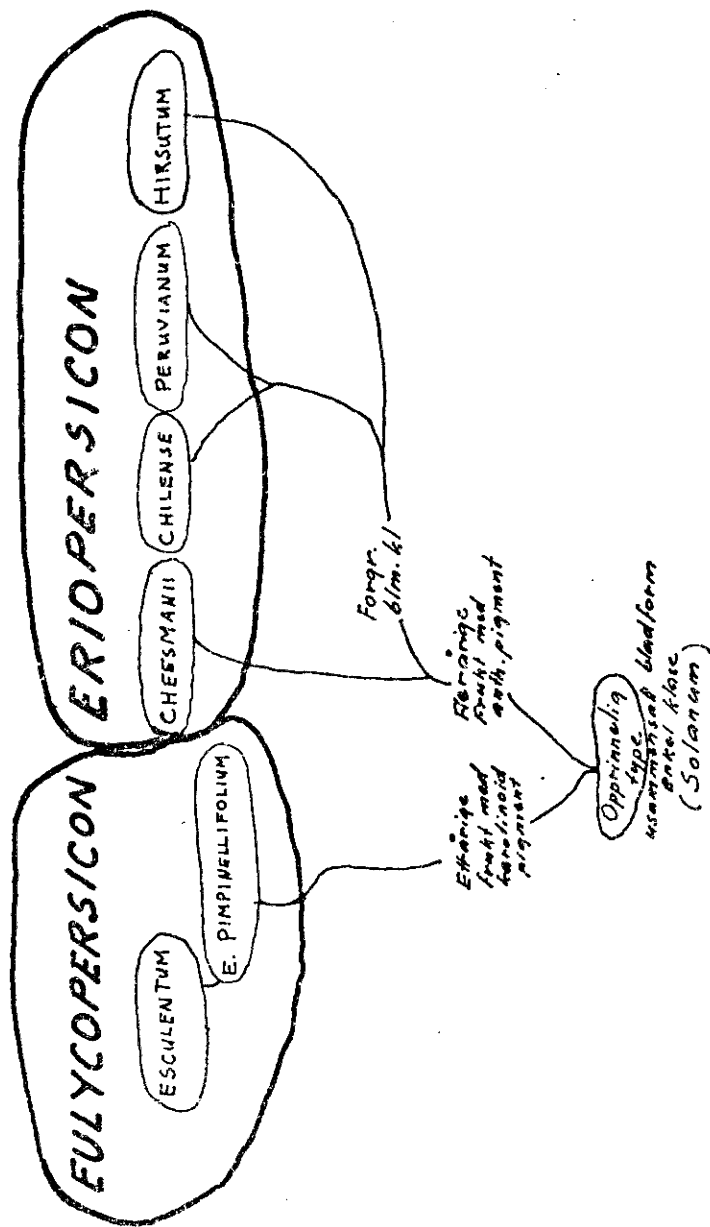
EULYCOPERSICON

ESCULENTUM

E. PIMPINELLIFOLIUM

ERIOPERSICON

CHEESMANII

CHILENSE

PERUVIANUM

HIRSUTUM

Ettårige frukt med karotinoid pigment

Flerårige frukt med anth. pigment

Forgr. blm. kl

Opprinnelig type, usammensatt bladform enkel klase (Solanum)